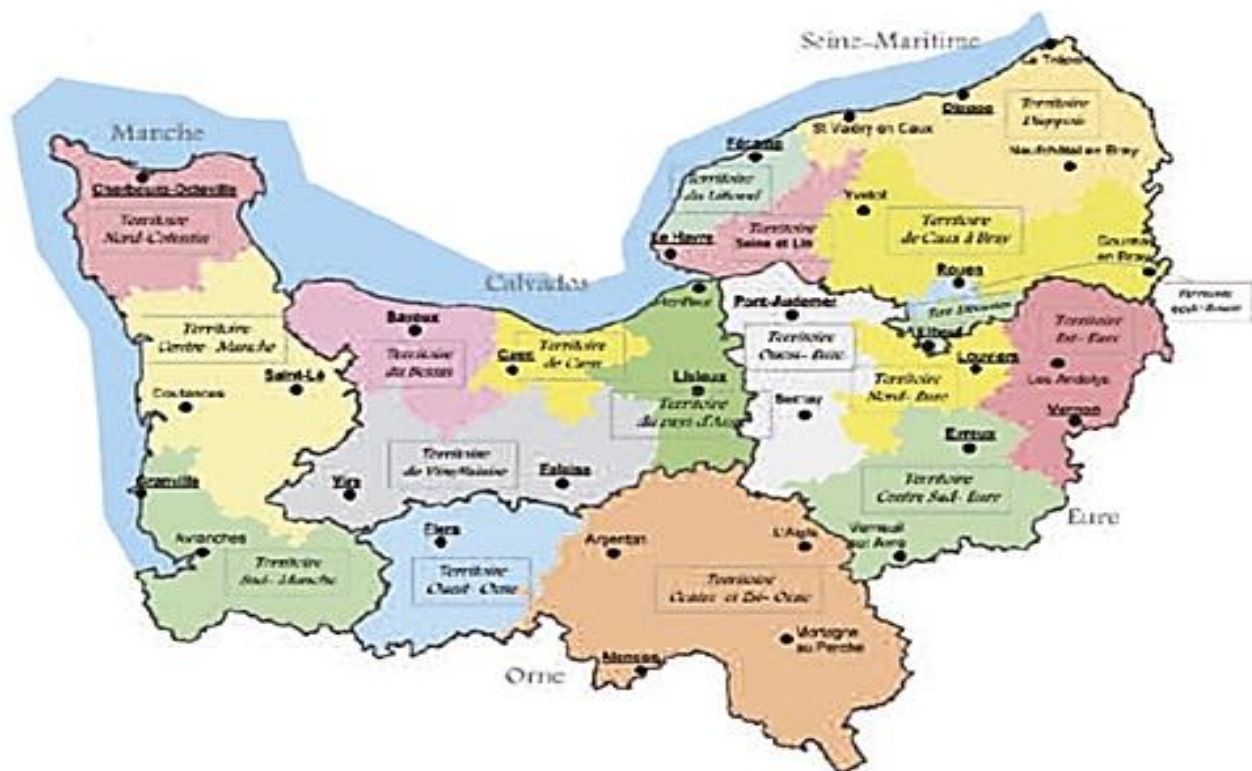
Seine-Maritime

Le Tréport

Dieppe

Territoire Dieppois

St Valéry en Caux

Neufchâtel en Bray

Fécamp

Territoire du Littoral

Yvetot

Territoire Seine et Lin

Territoire de Caux à Bray

Le Havre

Gournay en Bray

Rouen

Territoire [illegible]

Manche

Cherbourg-Octeville

Territoire Nord-Cotentin

Calvados

Honfleur

Port-Audemer

Territoire Ouest-Eure

Elbeuf

Territoire Est-Eure

Louviers

Les Andelys

Territoire Centre-Manche

Bayeux

Territoire du Bessin

Caen

Territoire de Caen

Lisieux

Territoire du pays d'Auge

Bernay

Territoire Nord-Eure

Vernon

Saint-Lô

Coutances

Evreux

Territoire du Virois

Vire

Falaise

Territoire Centre Sud-Eure

Granville

Eure

Flers

Argentan

L'Aigle

Verneuil sur Avre

Avranches

Territoire Sud-Manche

Territoire Ouest-Orne

Territoire Centre et Est-Orne

Mortagne au Perche

Alençon

Orne